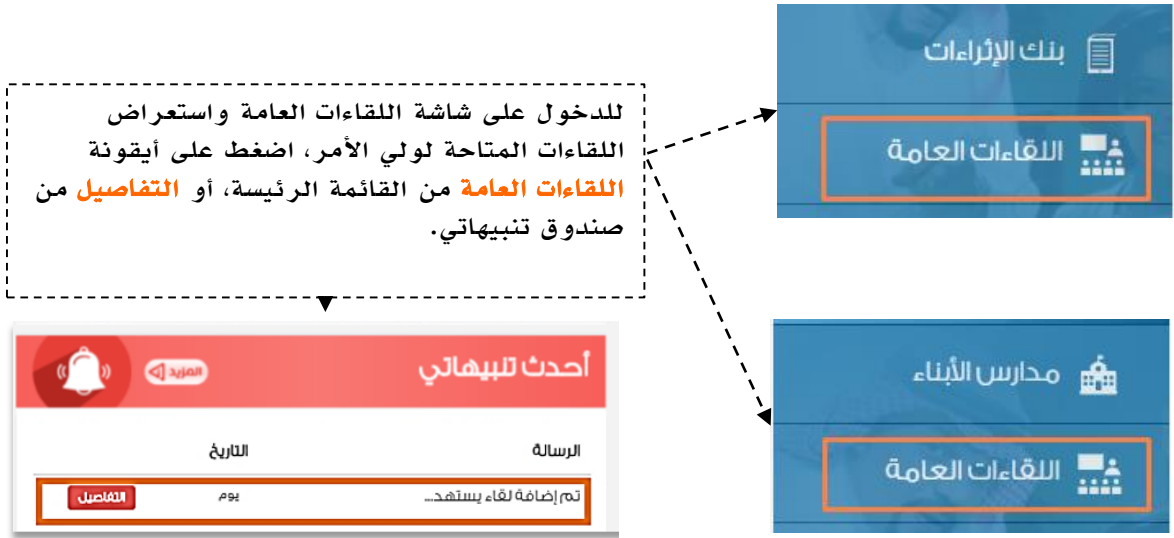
للدخول على شاشة اللقاءات العامة واستعراض اللقاءات المتاحة لولي الأمر، اضغط على أيقونة اللقاءات العامة من القائمة الرئيسة، أو التفاصيل من صندوق تنبيهاتي.

بنك الإثراءات

اللقاءات العامة

مدارس الأبناء

اللقاءات العامة

أحدث تنبيهاتي

المزيد

| الرسالة | التاريخ | |
|---|---|---|
| تم إضافة لقاء يستهد... | يوم | التفاصيل |